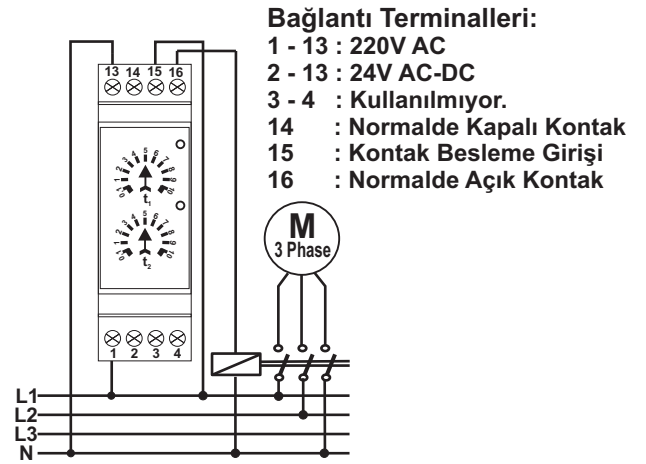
Bağlantı Terminalleri:
1 - 13 : 220V AC
2 - 13 : 24V AC-DC
3 - 4 : Kullanılmıyor.
14 : Normalde Kapalı Kontak
15 : Kontak Besleme Girişi
16 : Normalde Açık Kontak

13 14 15 16

0 1 2 3 4 5 6 7 8 9 10
$t_1$

0 1 2 3 4 5 6 7 8 9 10
$t_2$

1 2 3 4

M
3 Phase

L1
L2
L3
N